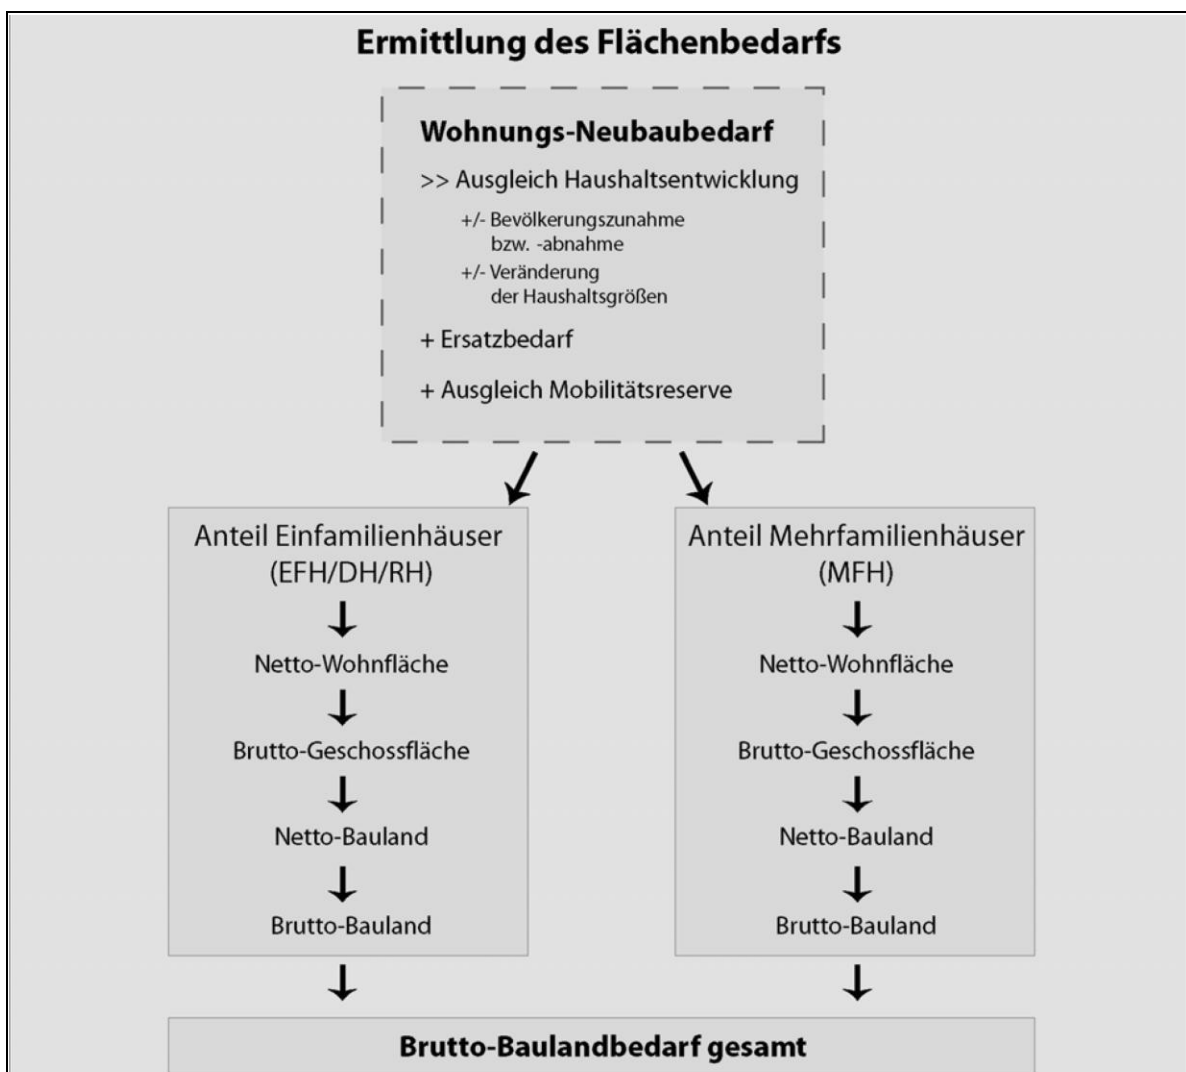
Ermittlung des Flächenbedarfs

Wohnungs-Neubaubedarf

>> Ausgleich Haushaltsentwicklung

+/- Bevölkerungszunahme bzw. -abnahme

+/- Veränderung der Haushaltsgrößen

+ Ersatzbedarf

+ Ausgleich Mobilitätsreserve

Anteil Einfamilienhäuser (EFH/DH/RH)

Netto-Wohnfläche

Brutto-Geschossfläche

Netto-Bauland

Brutto-Bauland

Anteil Mehrfamilienhäuser (MFH)

Netto-Wohnfläche

Brutto-Geschossfläche

Netto-Bauland

Brutto-Bauland

Brutto-Baulandbedarf gesamt